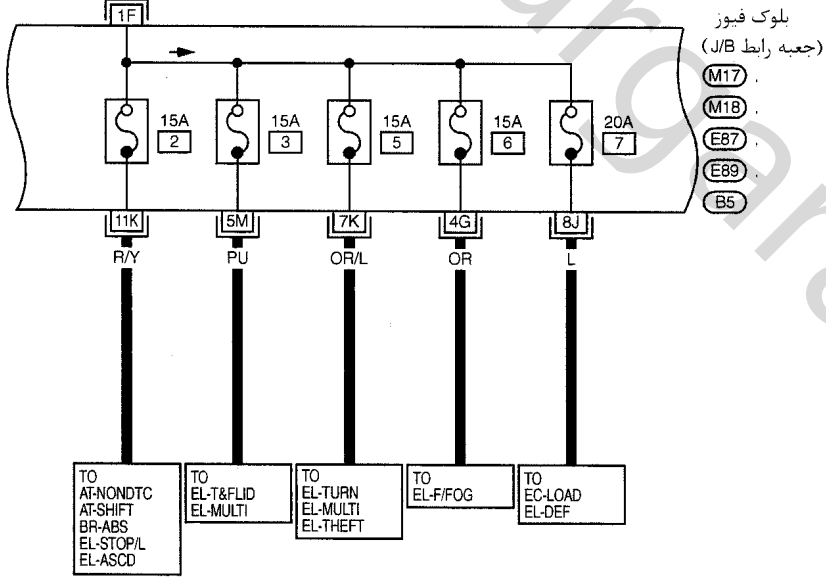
1F

بلوک فیوز
(جعبه رابط J/B)
M17 ،
M18 ،
E87 ،
E89 ،
B5

15A 2
15A 3
15A 5
15A 6
20A 7

11K
R/Y
5M
PU
7K
OR/L
4G
OR
8J
L

TO
AT-NONDTC
AT-SHIFT
BR-ABS
EL-STOP/L
EL-ASCD

TO
EL-T&FLID
EL-MULTI

TO
EL-TURN
EL-MULTI
EL-THEFT

TO
EL-F/FOG

TO
EC-LOAD
EL-DEF